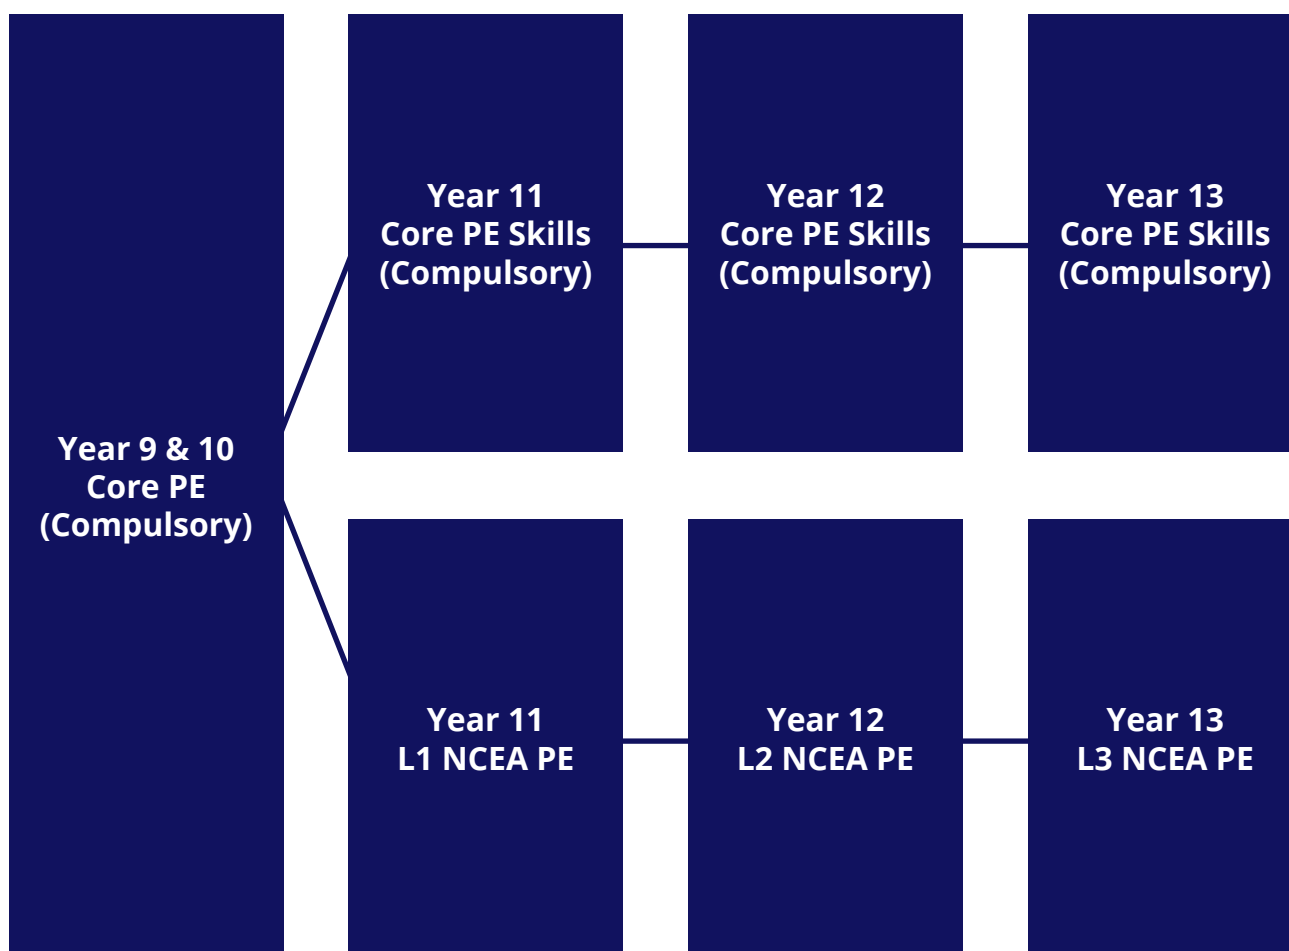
Year 9 & 10
Core PE
(Compulsory)

Year 11
Core PE Skills
(Compulsory)

Year 12
Core PE Skills
(Compulsory)

Year 13
Core PE Skills
(Compulsory)

Year 11
L1 NCEA PE

Year 12
L2 NCEA PE

Year 13
L3 NCEA PE